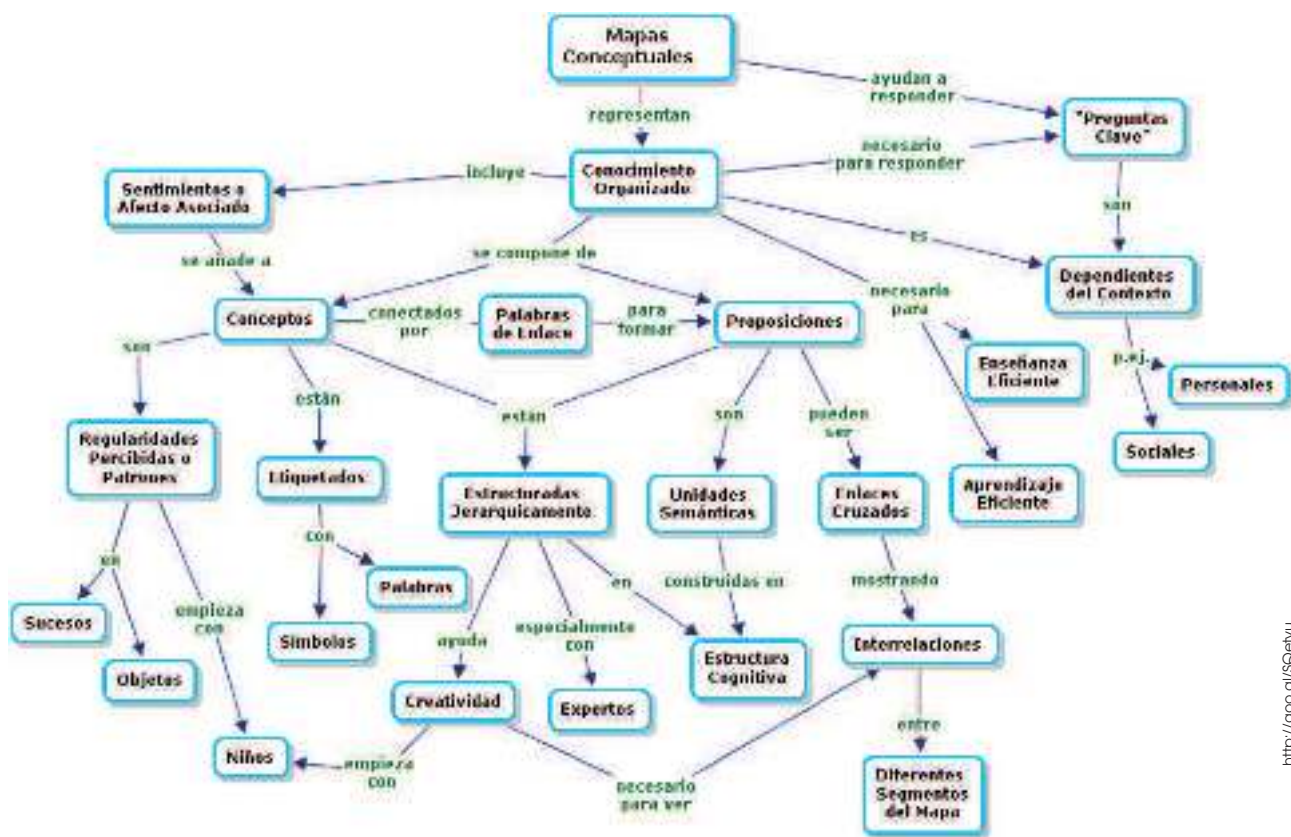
Mapas Conceptuales

ayudan a responder

"Preguntas Clave"

representan

necesario para responder

Conocimiento Organizado

incluye

Sentimientos o Afecto Asociado

son

es

se añade a

se compone de

Dependientes del Contexto

necesario para

Conceptos

conectados por

Palabras de Enlace

para formar

Proposiciones

p.ej.

Enseñanza Eficiente

Personales

son

están

están

son

pueden ser

Sociales

Regularidades Percibidas o Patrones

Etiquetados

Estructuradas Jerarquicamente

Unidades Semánticas

Enlaces Cruzados

Aprendizaje Eficiente

con

en

en

construidas en

mostrando

Sucesos

Palabras

empieza con

Objetos

Simbolos

ayuda

especialmente con

Estructura Cognitiva

Interrelaciones

Creatividad

Expertos

entre

Niños

empieza con

necesario para ver

Diferentes Segmentos del Mapa

http://goo.gl/SQetyu